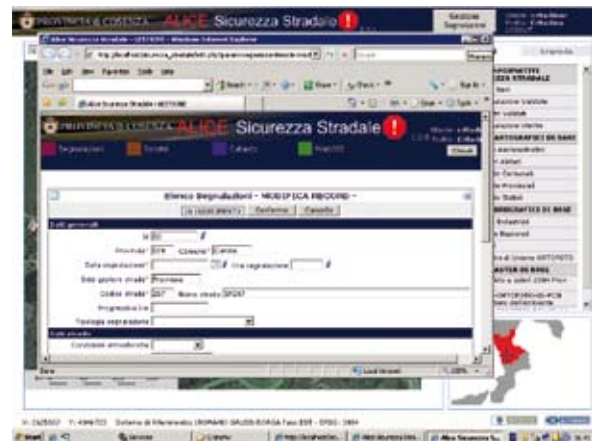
PROVINCIA di COSENZA ALICE Sicurezza Stradale

Gestione Segnalazioni

PROVINCIA di COSENZA ALICE Sicurezza Stradale

Segnalazioni

Elenco Segnalazioni - MODIFICA RECORD -

Conferma

Cancella

Dati generali

Id

Provincia

Comune

Cosenza

Data segnalazione

Ora segnalazione

Ente gestore strada

Provincia

Codice strada

Nome strada

SP287

Progressiva km

Tipologia segnalazione

Dati strada

Condizioni atmosferiche

Local intranet

100%

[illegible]

Start